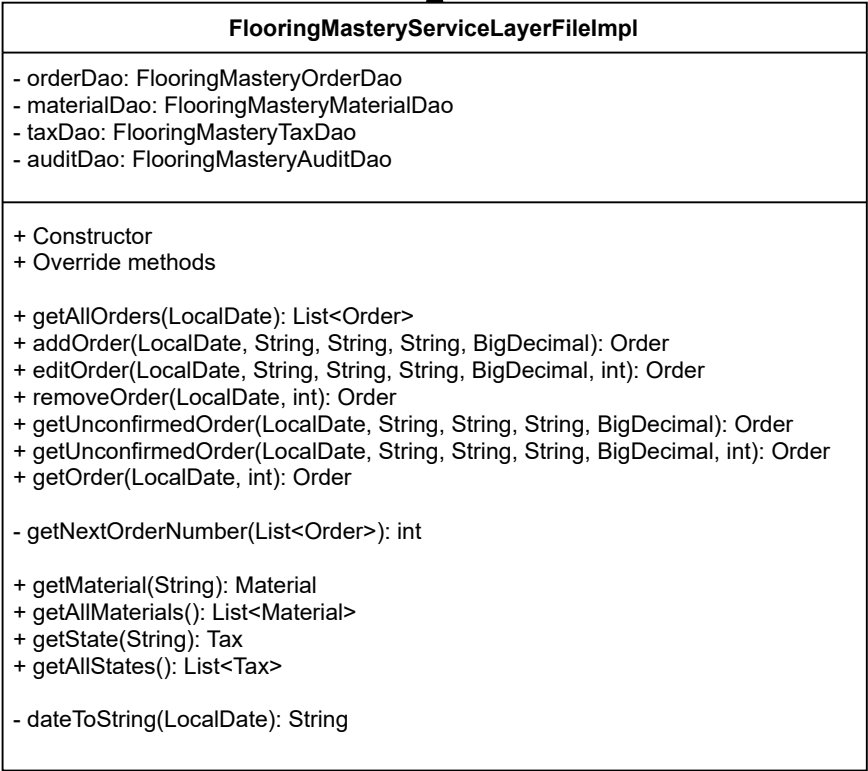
FlooringMasteryServiceLayerFileImpl

- orderDao: FlooringMasteryOrderDao
- materialDao: FlooringMasteryMaterialDao
- taxDao: FlooringMasteryTaxDao
- auditDao: FlooringMasteryAuditDao

+ Constructor
+ Override methods

+ getAllOrders(LocalDate): List<Order>
+ addOrder(LocalDate, String, String, String, BigDecimal): Order
+ editOrder(LocalDate, String, String, String, BigDecimal, int): Order
+ removeOrder(LocalDate, int): Order
+ getUnconfirmedOrder(LocalDate, String, String, String, BigDecimal): Order
+ getUnconfirmedOrder(LocalDate, String, String, String, BigDecimal, int): Order
+ getOrder(LocalDate, int): Order

- getNextOrderNumber(List<Order>): int

+ getMaterial(String): Material
+ getAllMaterials(): List<Material>
+ getState(String): Tax
+ getAllStates(): List<Tax>

- dateToString(LocalDate): String